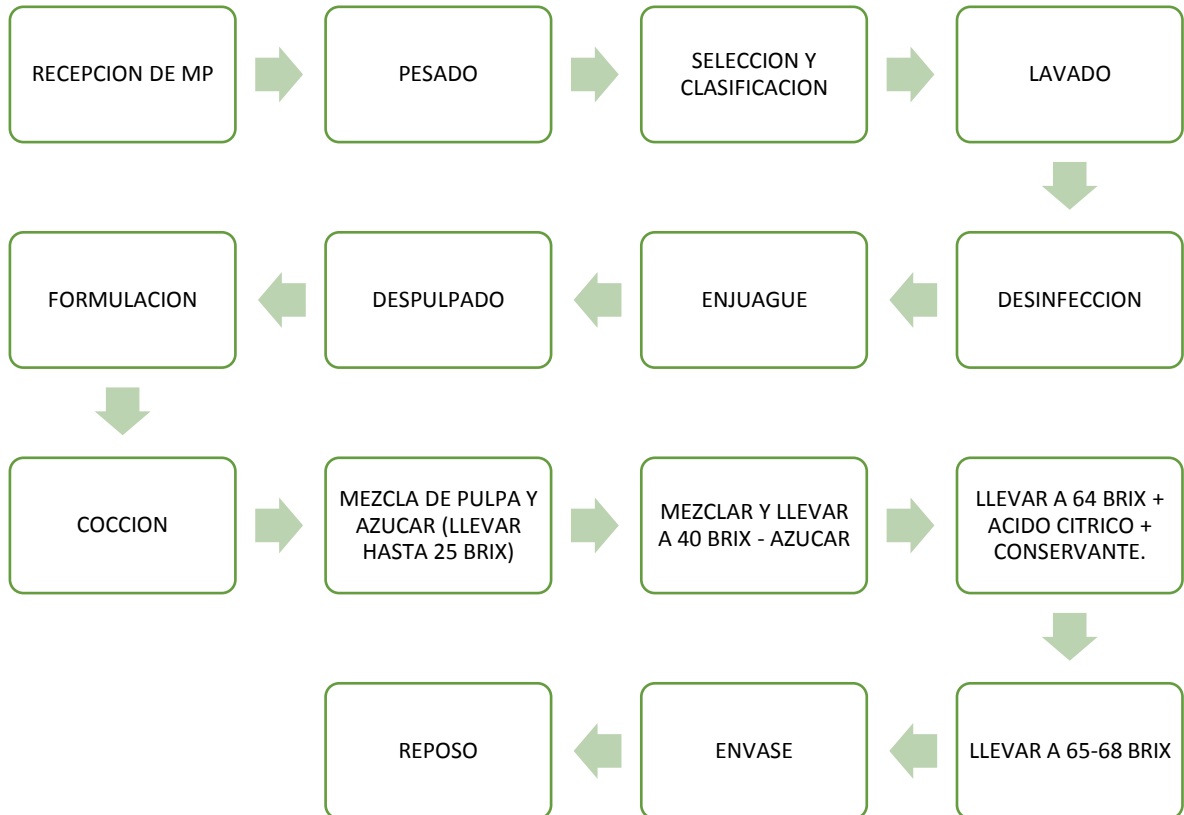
RECEPCION DE MP

PESADO

SELECCION Y CLASIFICACION

LAVADO

DESINFECCION

ENJUAGUE

DESPULPADO

FORMULACION

COCCION

MEZCLA DE PULPA Y AZUCAR (LLEVAR HASTA 25 BRIX)

MEZCLAR Y LLEVAR A 40 BRIX - AZUCAR

LLEVAR A 64 BRIX + ACIDO CITRICO + CONSERVANTE.

LLEVAR A 65-68 BRIX

ENVASE

REPOSO